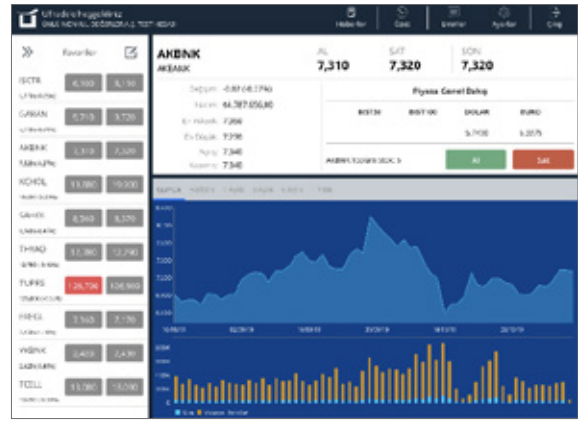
Ufuk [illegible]
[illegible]

Haberler
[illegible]
Emirler
Ayarlar
Çıkış

Favoriler

ISCTR
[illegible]
GARAN
AKBNK
KCHOL
SAHOL
THYAO
TUPRS
HALKB
VAKBN
TCELL

AKBNK
AKBANK

AL
7,310
SAT
7,320
SON
7,320

Değişim -0,07 (-0,27%)
Hacim 46.387.656,80
En Yüksek 7,350
En Düşük 7,290
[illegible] 7,340
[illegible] 7,340

Piyasa Genel Bakış
BIST30
BIST100
DOLAR
EURO
5,7930
6,3375

AKBNK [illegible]

Al
Sat